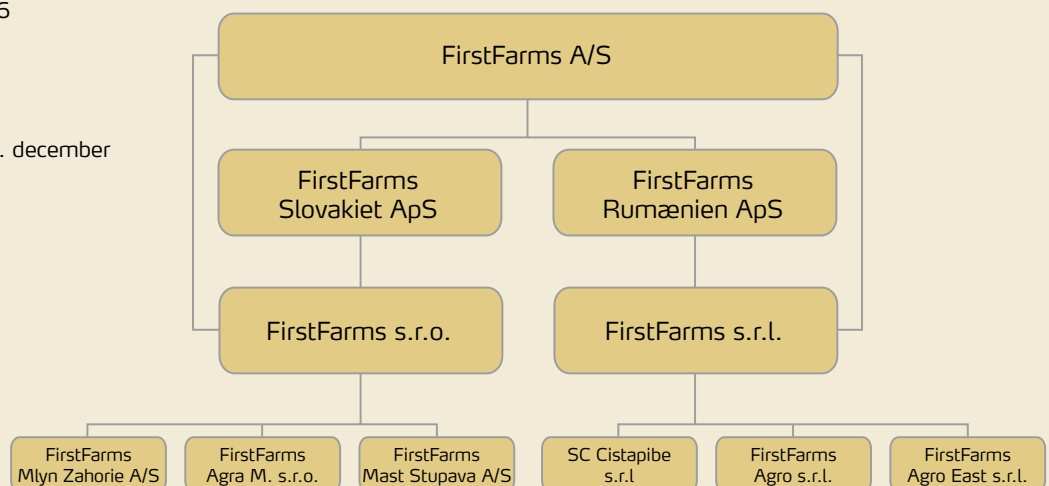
6

. december

FirstFarms A/S

FirstFarms Slovakiet ApS

FirstFarms Rumænien ApS

FirstFarms s.r.o.

FirstFarms s.r.l.

FirstFarms Mlyn Zahorie A/S

FirstFarms Agra M. s.r.o.

FirstFarms Mast Stupava A/S

SC Cistapibe s.r.l

FirstFarms Agro s.r.l.

FirstFarms Agro East s.r.l.